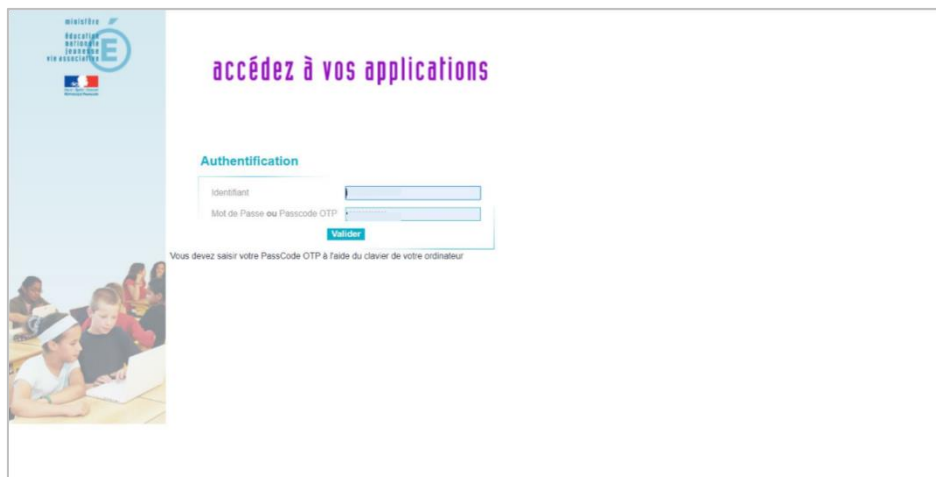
ministère
éducation nationale jeunesse vie associative

accédez à vos applications

Authentification

Identifiant

Mot de Passe ou Passcode OTP

Valider

Vous devez saisir votre PassCode OTP à l'aide du clavier de votre ordinateur